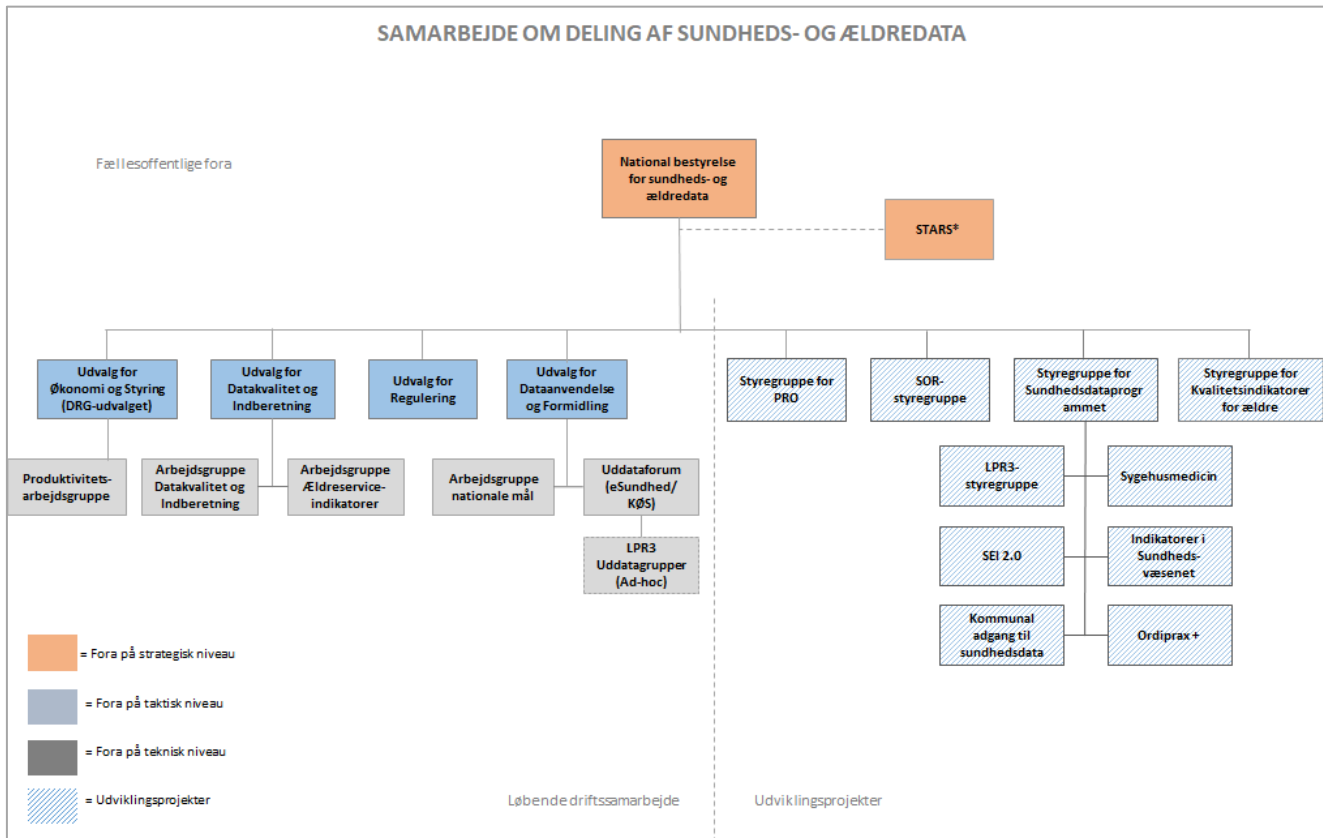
SAMARBEJDE OM DELING AF SUNDHEDS- OG ÆLDREDATA

Fællesoffentlige fora

National bestyrelse for sundheds- og ældredata

STARS*

Udvalg for Økonomi og Styring (DRG-udvalget)

Udvalg for Datakvalitet og Indberetning

Udvalg for Regulering

Udvalg for Dataanvendelse og Formidling

Styregruppe for PRO

SOR-styregruppe

Styregruppe for Sundhedsdataprogrammet

Styregruppe for Kvalitetsindikatorer for ældre

Produktivitets-arbejdsgruppe

Arbejdsgruppe Datakvalitet og Indberetning

Arbejdsgruppe Ældreservice-indikatorer

Arbejdsgruppe nationale mål

Uddataforum (eSundhed/ KØS)

LPR3 Uddatagrupper (Ad-hoc)

LPR3-styregruppe

Sygehusmedicin

SEI 2.0

Indikatorer i Sundheds-væsenet

Kommunal adgang til sundhedsdata

Ordiprax +

= Fora på strategisk niveau

= Fora på taktisk niveau

= Fora på teknisk niveau

= Udviklingsprojekter

Løbende driftssamarbejde

Udviklingsprojekter